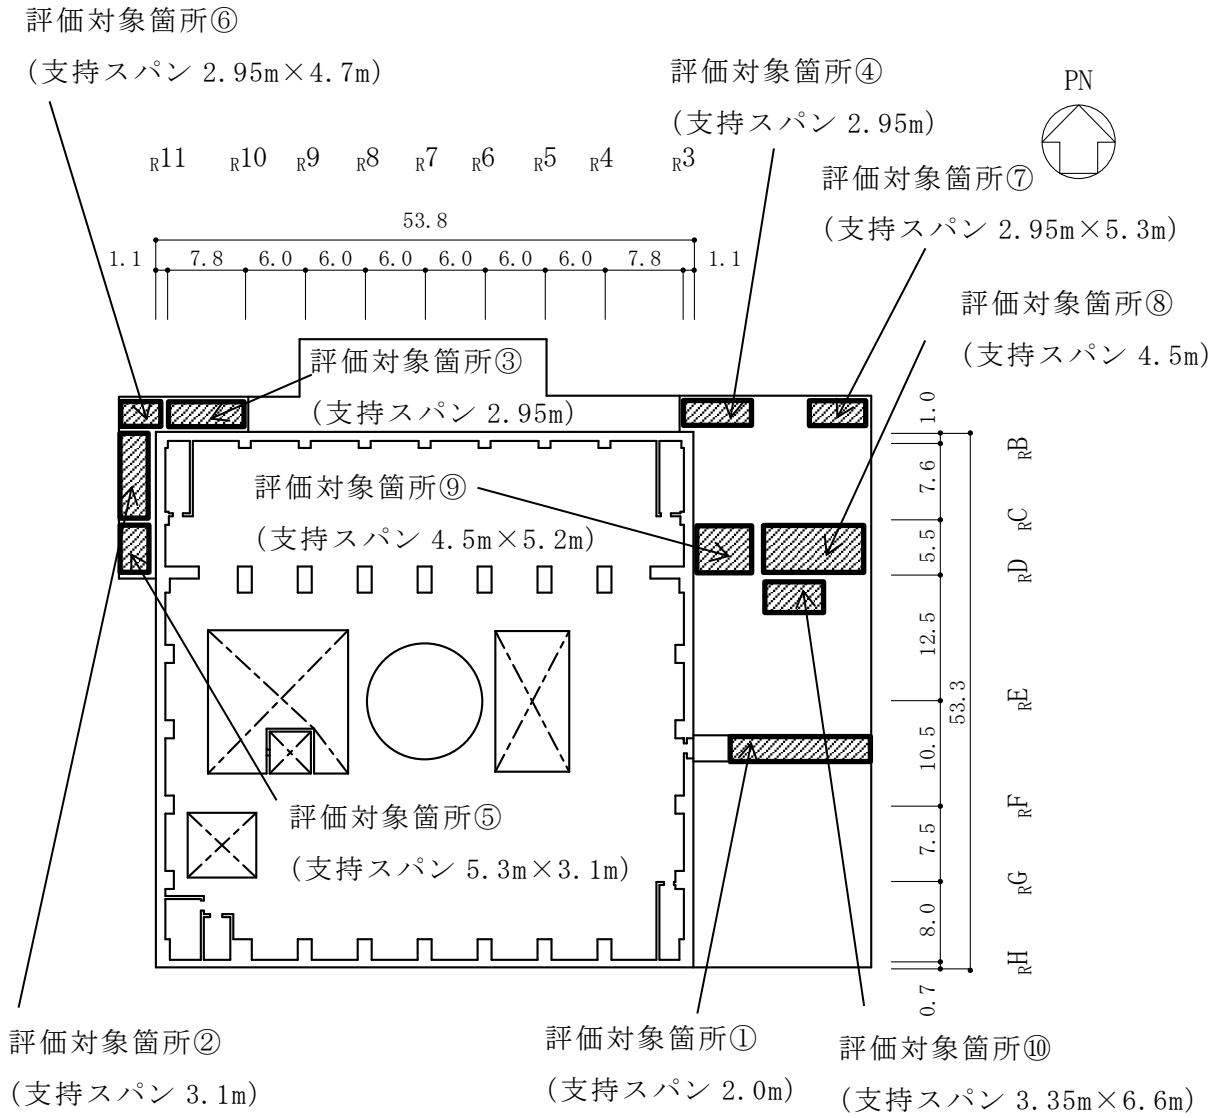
評価対象箇所⑥
(支持スパン 2.95m×4.7m)

評価対象箇所④
(支持スパン 2.95m)

PN

$_R11$ $_R10$ $_R9$ $_R8$ $_R7$ $_R6$ $_R5$ $_R4$ $_R3$

評価対象箇所⑦
(支持スパン 2.95m×5.3m)

53.8
1.1 7.8 6.0 6.0 6.0 6.0 6.0 6.0 7.8 1.1

評価対象箇所⑧
(支持スパン 4.5m)

評価対象箇所③
(支持スパン 2.95m)

評価対象箇所⑨
(支持スパン 4.5m×5.2m)

1.0 7.6 5.5 12.5 10.5 7.5 8.0 0.7
53.3
$_RB$ $_RC$ $_RD$ $_RE$ $_RF$ $_RG$ $_RH$

評価対象箇所⑤
(支持スパン 5.3m×3.1m)

評価対象箇所②
(支持スパン 3.1m)

評価対象箇所①
(支持スパン 2.0m)

評価対象箇所⑩
(支持スパン 3.35m×6.6m)